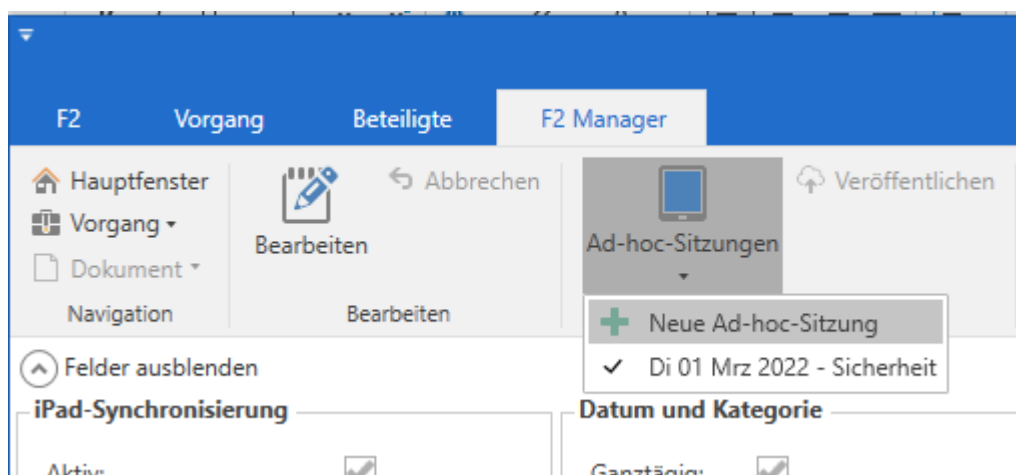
F2 Vorgang Beteiligte F2 Manager

Hauptfenster
Vorgang ▾
Dokument ▾
Navigation

Bearbeiten
Abbrechen
Bearbeiten

Ad-hoc-Sitzungen ▾
Veröffentlichen

Neue Ad-hoc-Sitzung
✓ Di 01 Mrz 2022 - Sicherheit

Felder ausblenden

iPad-Synchronisierung
Aktiv:

Datum und Kategorie
Ganztägig: